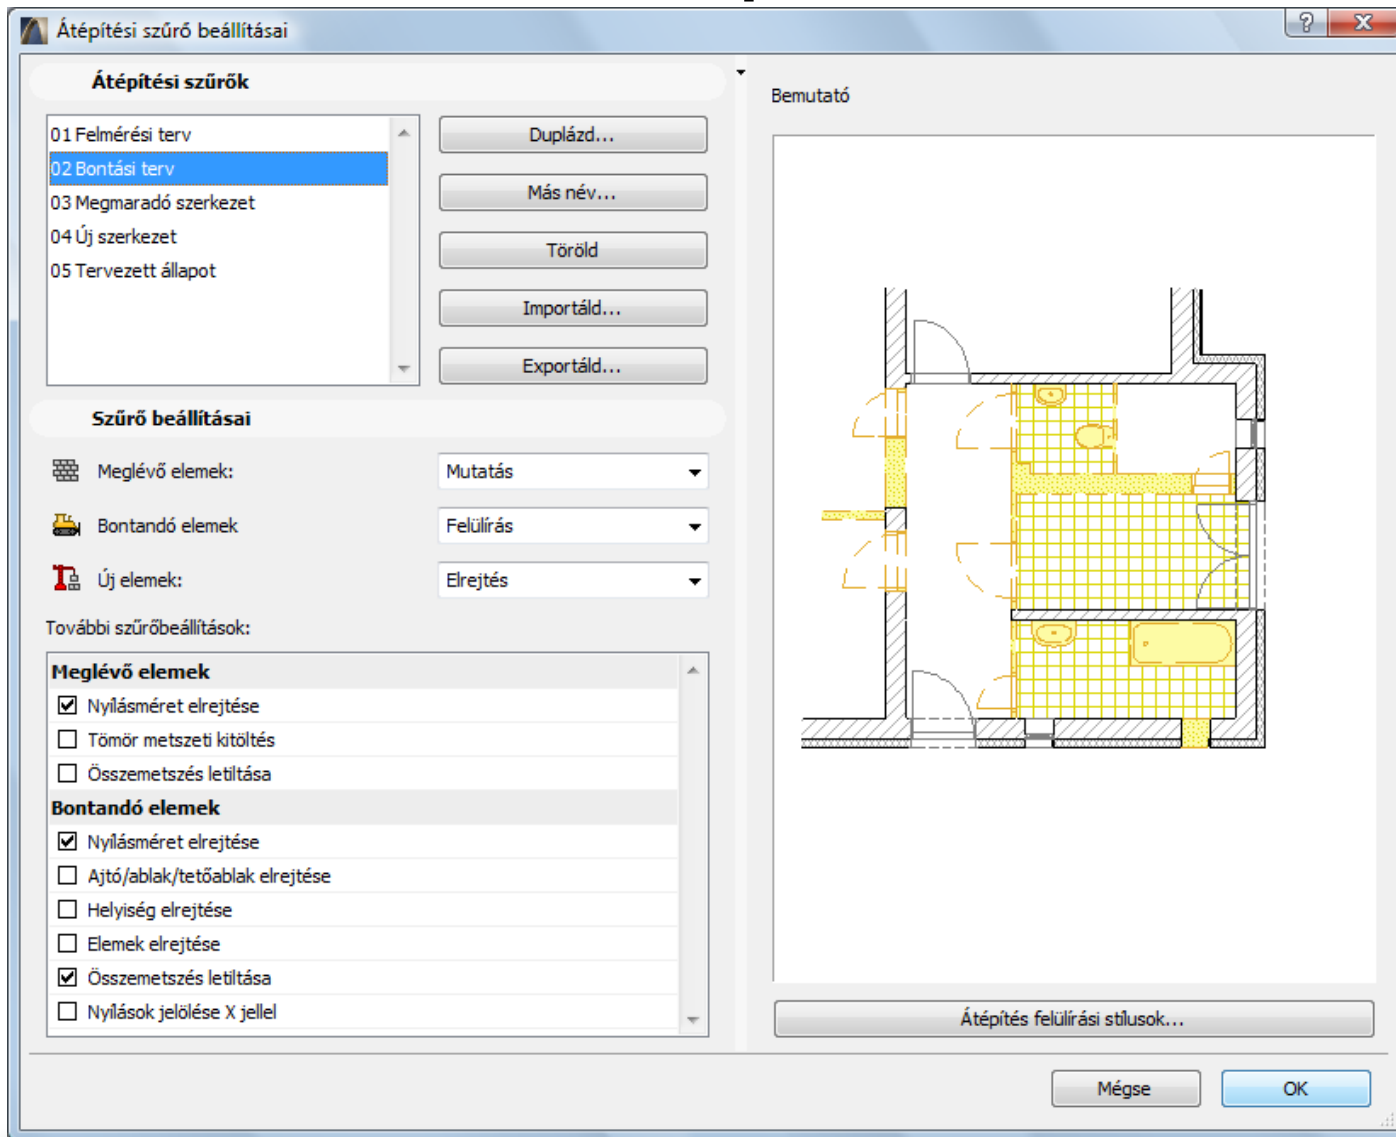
Átépítési szűrő beállításai

Átépítési szűrők

01 Felmérési terv
02 Bontási terv
03 Megmaradó szerkezet
04 Új szerkezet
05 Tervezett állapot

Duplázd...
Más név...
Töröld
Importáld...
Exportáld...

Szűrő beállításai

Meglévő elemek: Mutatás
Bontandó elemek Felülírás
Új elemek: Elrejtés

További szűrőbeállítások:

Meglévő elemek
Nyílásméret elrejtése
Tömör metszeti kitöltés
Összemetszés letiltása
Bontandó elemek
Nyílásméret elrejtése
Ajtó/ablak/tetőablak elrejtése
Helyiség elrejtése
Elemek elrejtése
Összemetszés letiltása
Nyílások jelölése X jellel

Bemutató

Átépítés felülírási stílusok...

Mégse
OK